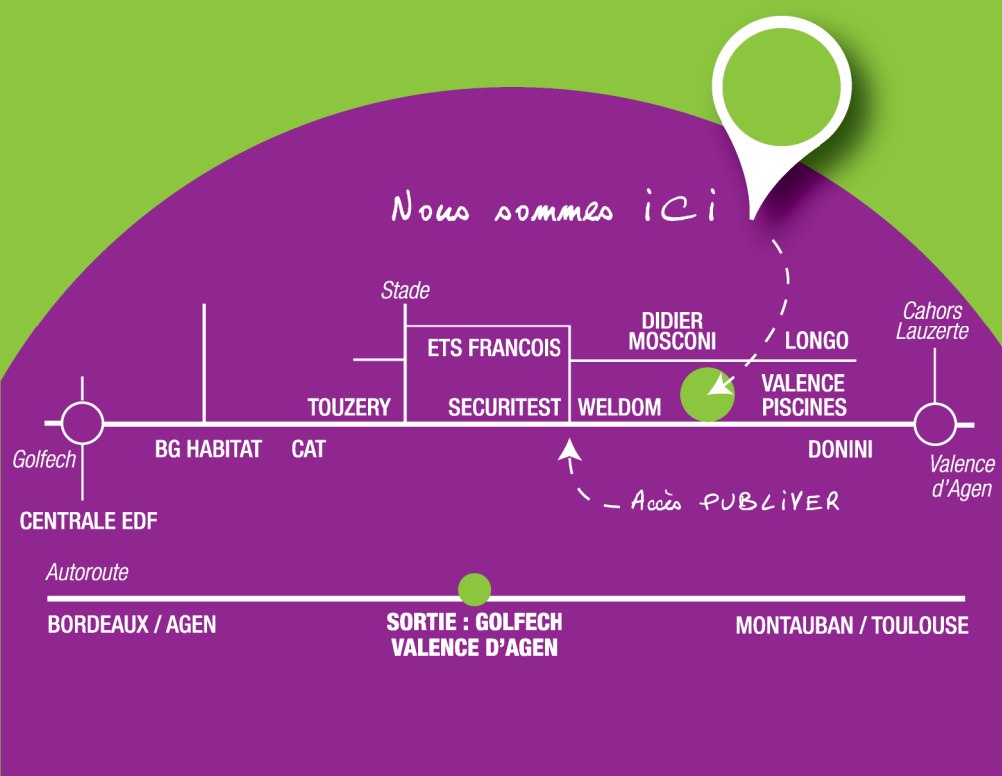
Nous sommes ici

Stade

ETS FRANCOIS

DIDIER MOSCONI

LONGO

Cahors Lauzerte

TOUZERY

SECURITEST

WELDOM

VALENCE PISCINES

Golfech

BG HABITAT

CAT

DONINI

Valence d'Agen

Accès PUBLIVER

CENTRALE EDF

Autoroute

BORDEAUX / AGEN

SORTIE : GOLFECH VALENCE D'AGEN

MONTAUBAN / TOULOUSE